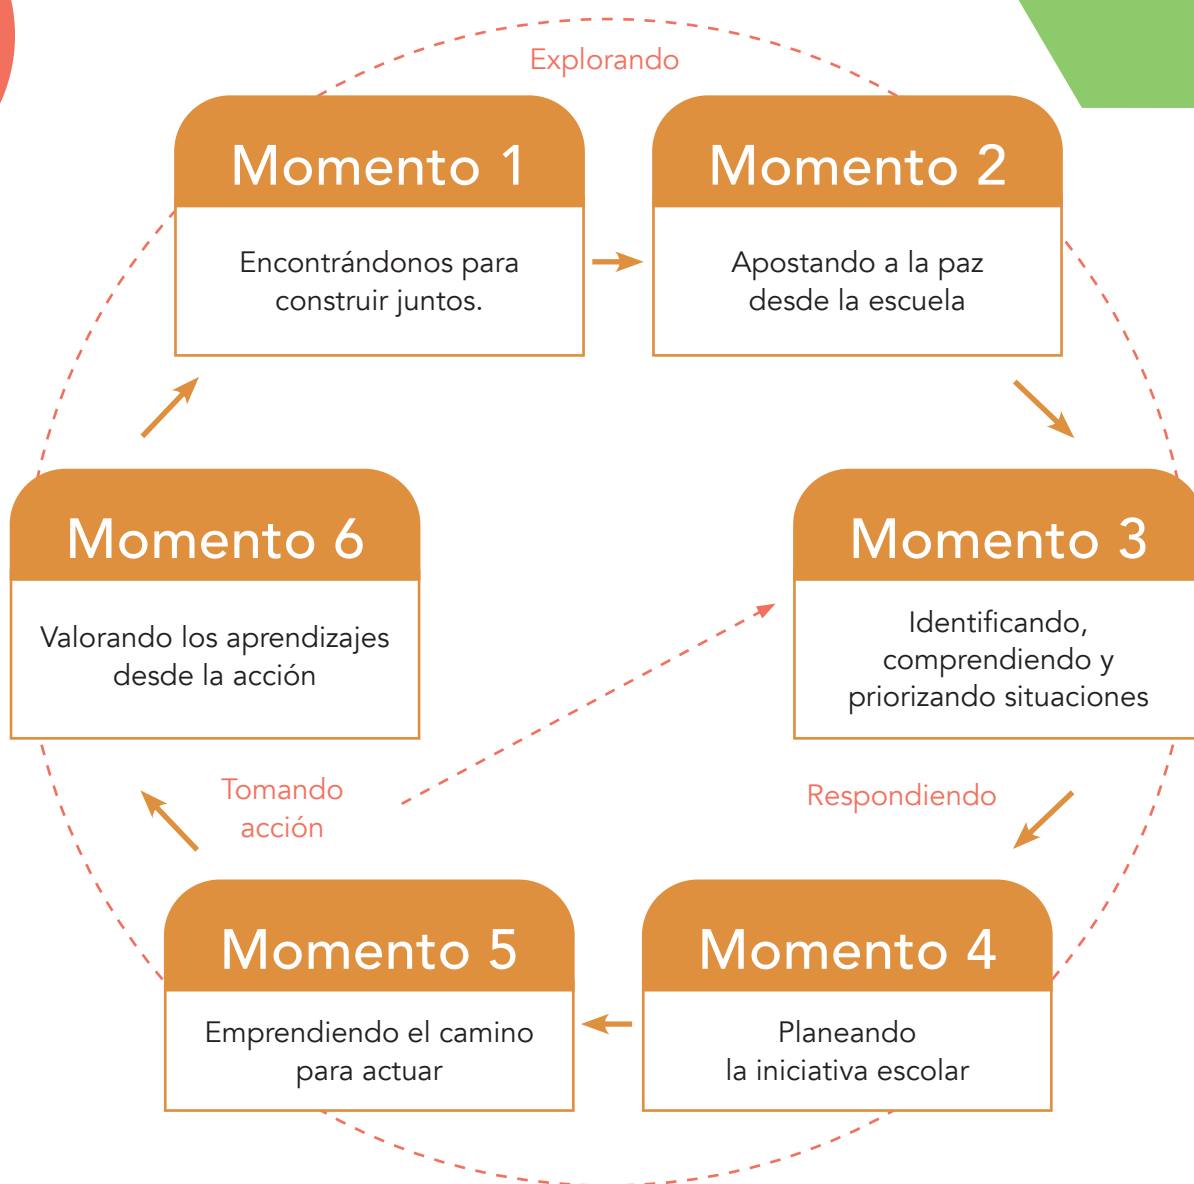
Explorando

Momento 1

Encontrándonos para construir juntos.

Momento 2

Apostando a la paz desde la escuela

Momento 6

Valorando los aprendizajes desde la acción

Momento 3

Identificando, comprendiendo y priorizando situaciones

Tomando acción

Respondiendo

Momento 5

Emprendiendo el camino para actuar

Momento 4

Planeando la iniciativa escolar